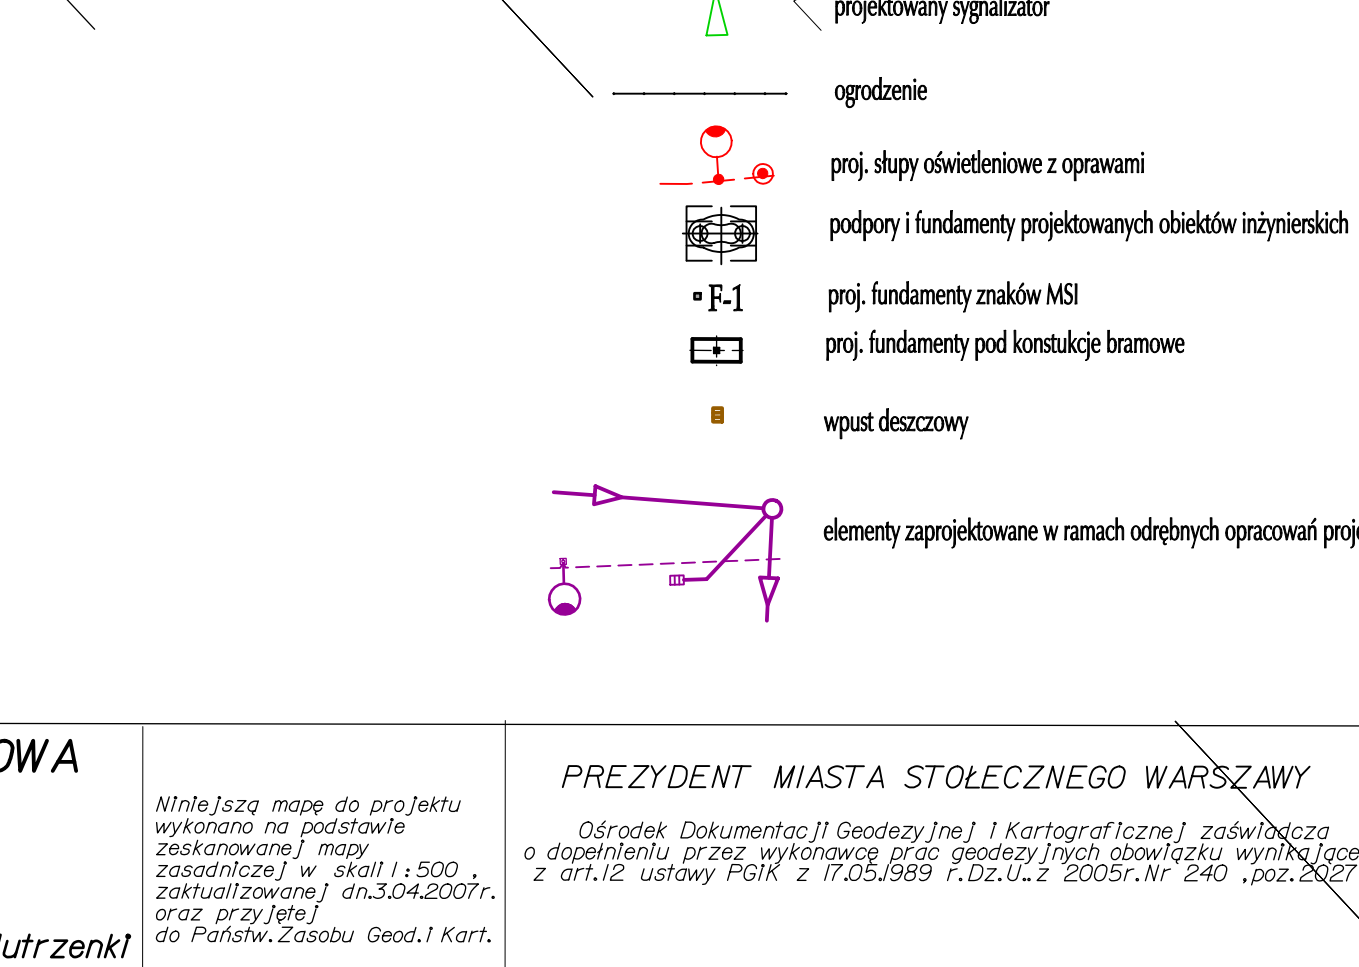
projektowany sygnalizator

ogrodzenie

proj. słupy oświetleniowe z oprawami

podpory i fundamenty projektowanych obiektów inżynierskich

F-1

proj. fundamenty znaków MSI

proj. fundamenty pod konstukcje bramowe

wpust deszczowy

elementy zaprojektowane w ramach odrębnych opracowań proj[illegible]

OWA

Jutrzenki

Niniejszą mapę do projektu wykonano na podstawie zeskanowanej mapy zasadniczej w skali 1:500 , zaktualizowanej dn.3.04.2007r. oraz przyjętej do Państw.Zasobu Geod.i Kart.

PREZYDENT MIASTA STOŁECZNEGO WARSZAWY

Ośrodek Dokumentacji Geodezyjnej i Kartograficznej zaświadcza o dopełnieniu przez wykonawcę prac geodezyjnych obowiązku wynikające z art.12 ustawy PGiK z 17.05.1989 r.Dz.U..z 2005r.Nr 240 ,poz.2027